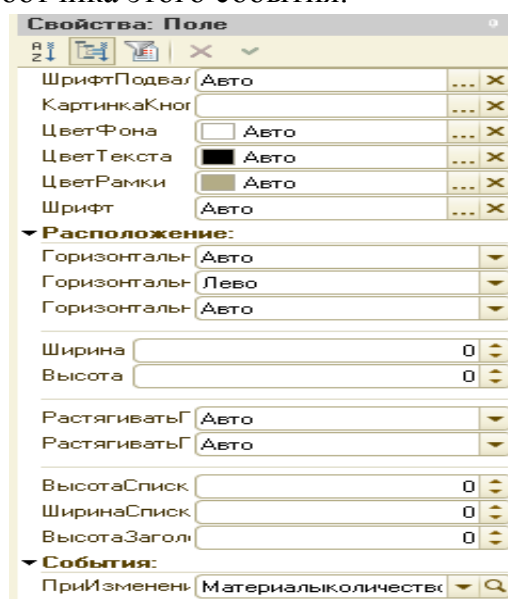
Свойства: Поле

| | |
|---|---|
| ШрифтПодвал | Авто |
| КартинкаКноп | |
| ЦветФона | Авто |
| ЦветТекста | Авто |
| ЦветРамки | Авто |
| Шрифт | Авто |

▾ Расположение:

| | |
|---|---|
| Горизонтальн | Авто |
| Горизонтальн | Лево |
| Горизонтальн | Авто |
| Ширина | 0 |
| Высота | 0 |
| РастягиватьГ | Авто |
| РастягиватьГ | Авто |
| ВысотаСписк | 0 |
| ШиринаСписк | 0 |
| ВысотаЗагол | 0 |

▾ События:

| | |
|---|---|
| ПриИзменени | Материалыколичеств |